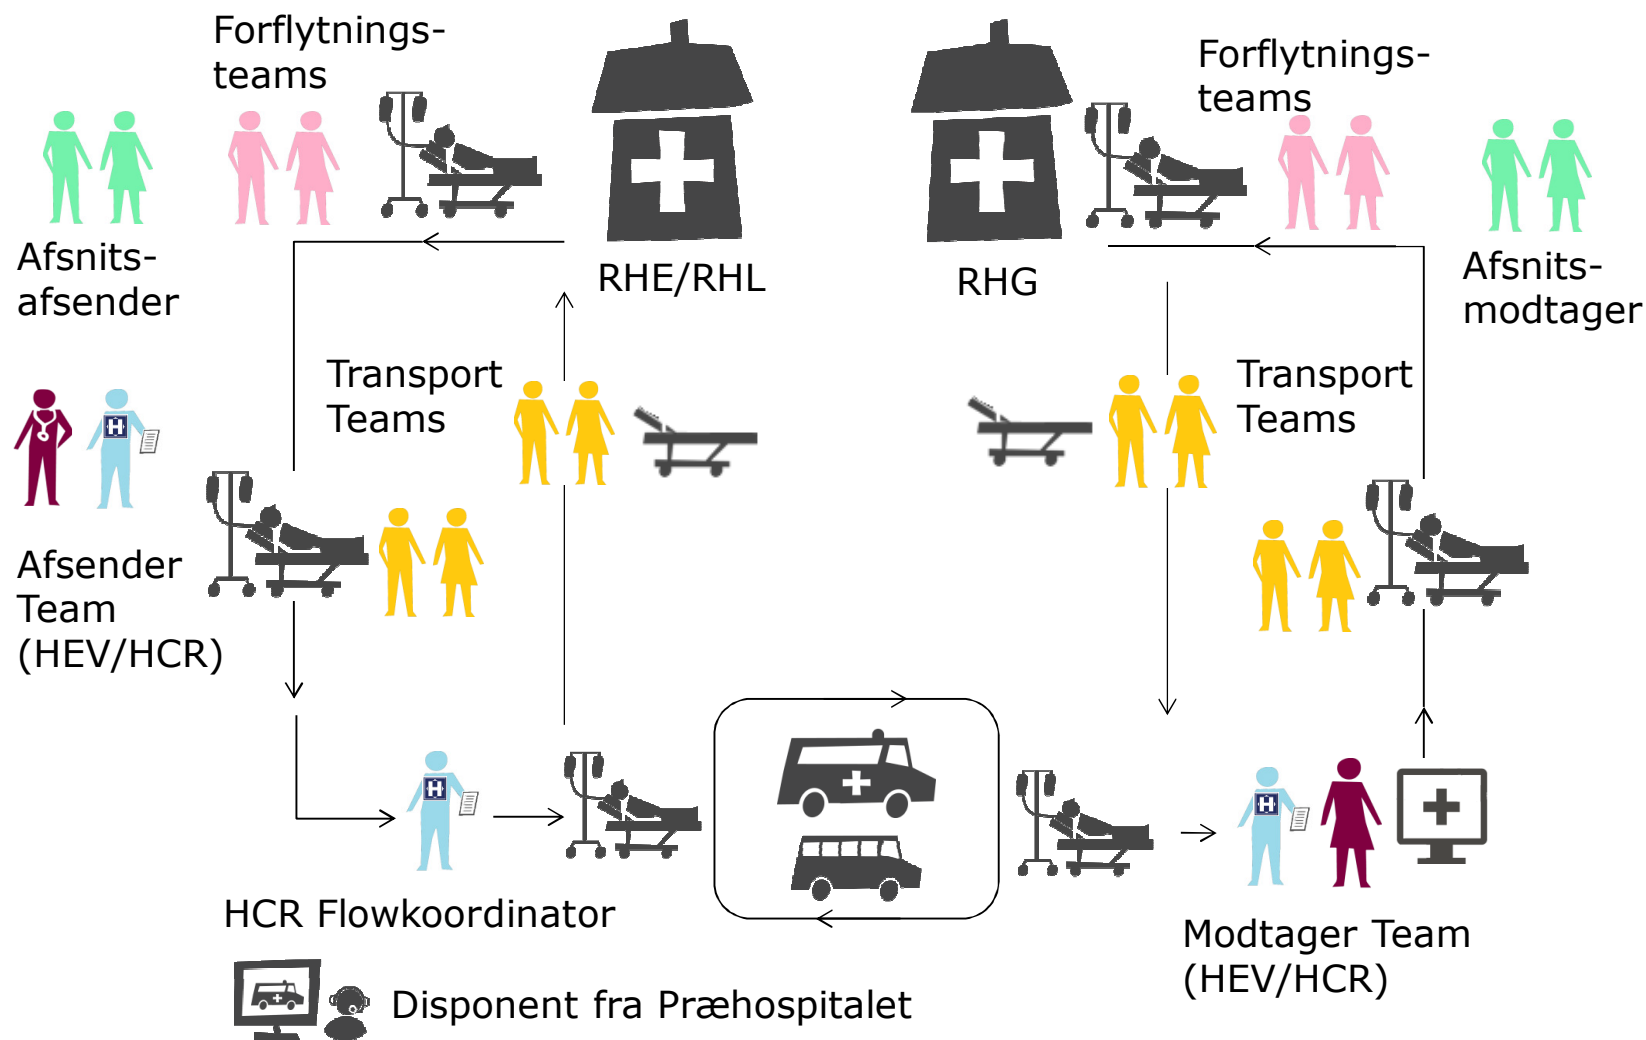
Forflytningsteams

Afsnitsafsender

RHE/RHL

RHG

Forflytningsteams

Afsnitsmodtager

Transport Teams

Transport Teams

Afsender Team (HEV/HCR)

HCR Flowkoordinator

Modtager Team (HEV/HCR)

Disponent fra Præhospitalet